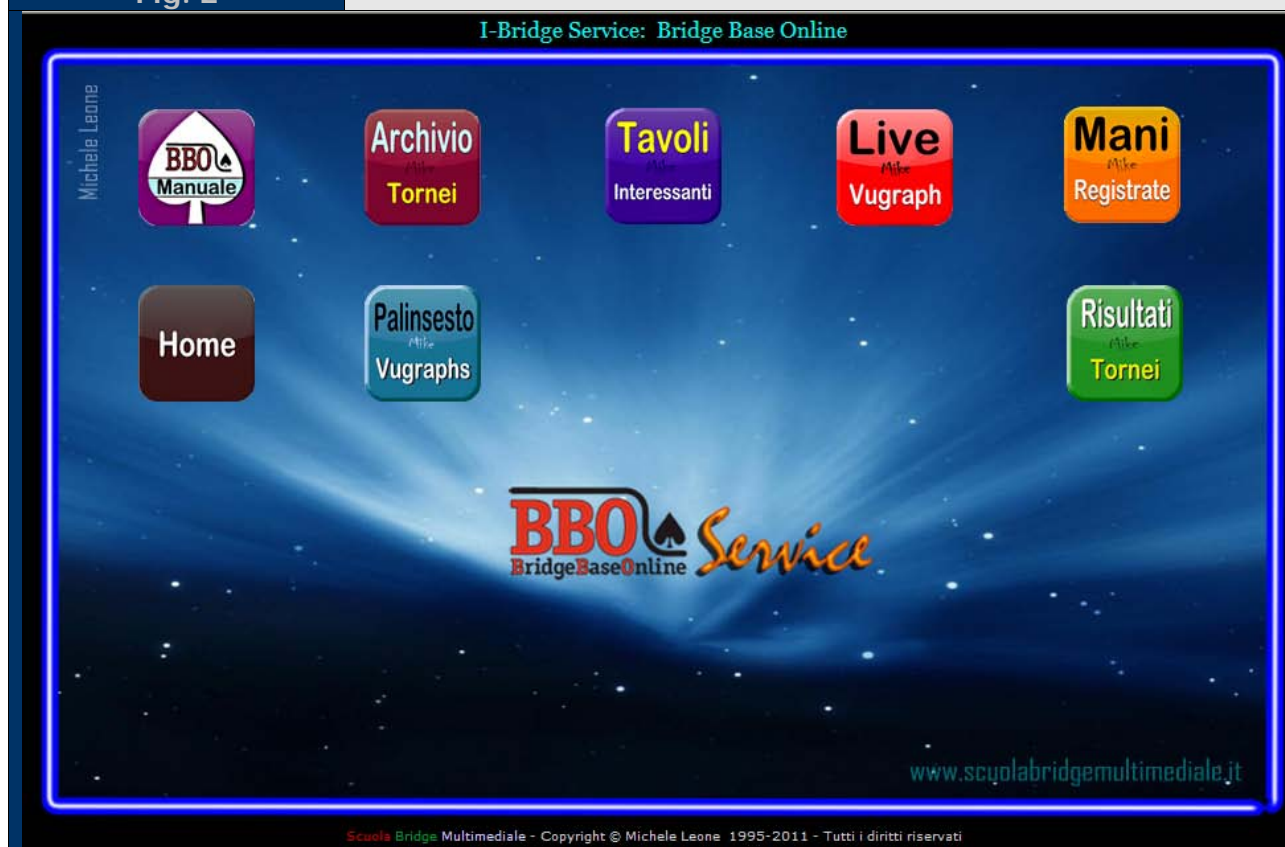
Fig. 2

I-Bridge Service: Bridge Base Online

Michele Leone

BBO Manuale

Archivio Mike Tornei

Tavoli Mike Interessanti

Live Mike Vugraph

Mani Mike Registrate

Home

Palinsesto Mike Vugraphs

Risultati Mike Tornei

BBO BridgeBaseOnline Service

www.scuolabridgemultimediale.it

Scuola Bridge Multimediale - Copyright © Michele Leone 1995-2011 - Tutti i diritti riservati